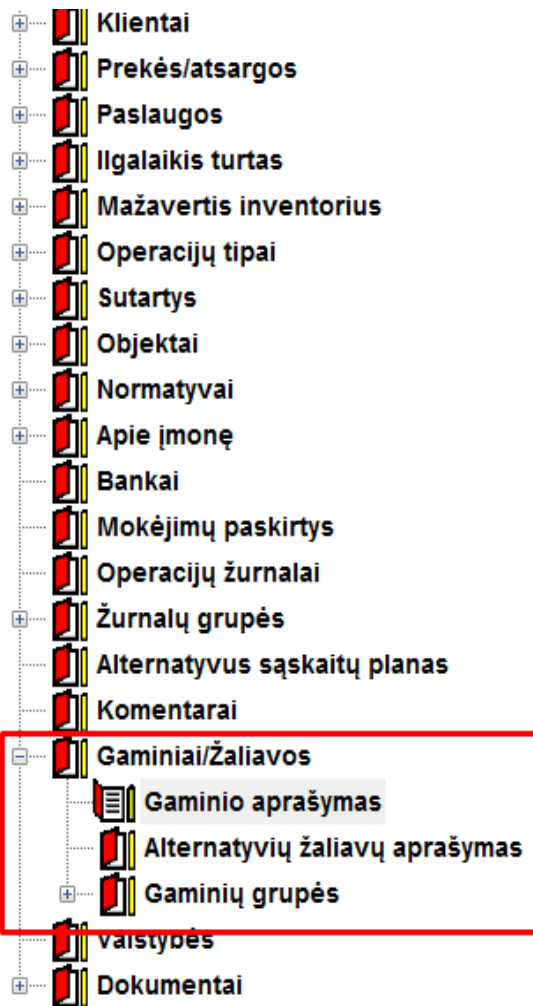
Klientai
Prekės/atsargos
Paslaugos
Ilgalaikis turtas
Mažavertis inventorius
Operacijų tipai
Sutartys
Objektai
Normatyvai
Apie įmonę
Bankai
Mokėjimų paskirtys
Operacijų žurnalai
Žurnalų grupės
Alternatyvus sąskaitų planas
Komentarai
Gaminiai/Žaliavos
Gaminio aprašymas
Alternatyvių žaliavų aprašymas
Gaminių grupės
Valstybės
Dokumentai